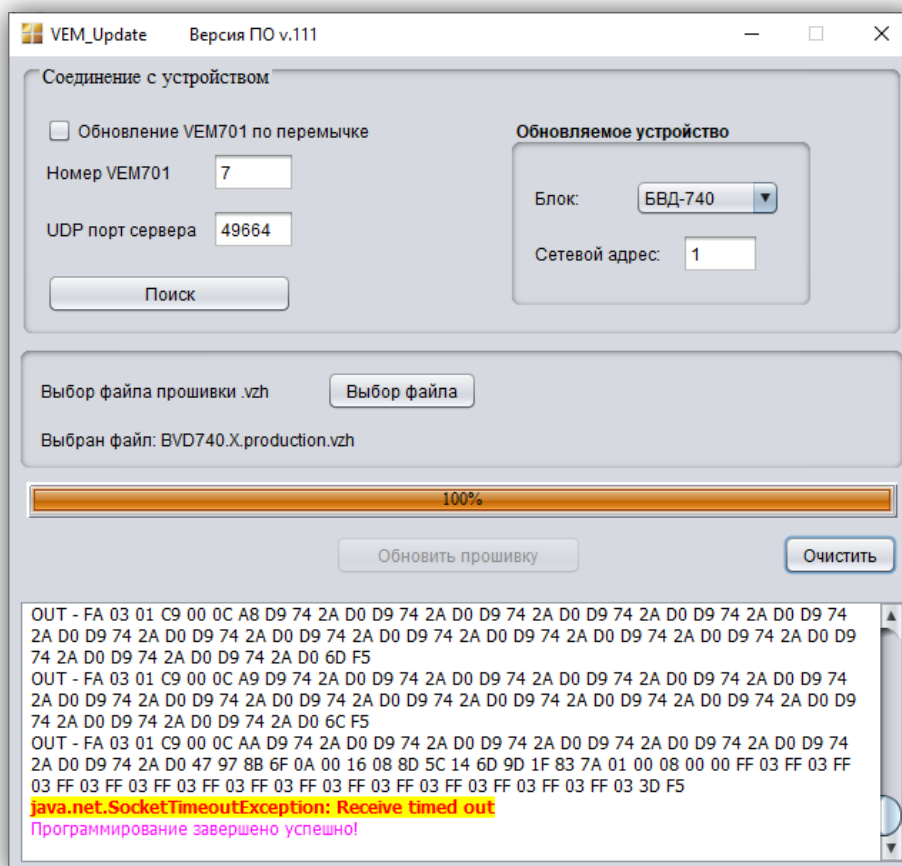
VEM_Update Версия ПО v.111

Соединение с устройством

Обновление VEM701 по перемычке

Номер VEM701 7

UDP порт сервера 49664

Поиск

Обновляемое устройство

Блок: БВД-740

Сетевой адрес: 1

Выбор файла прошивки .vzh Выбор файла

Выбран файл: BVD740.X.production.vzh

100%

Обновить прошивку

Очистить

OUT - FA 03 01 C9 00 0C A8 D9 74 2A D0 D9 74 2A D0 D9 74 2A D0 D9 74 2A D0 D9 74 2A D0 D9 74 2A D0 D9 74 2A D0 D9 74 2A D0 D9 74 2A D0 D9 74 2A D0 D9 74 2A D0 D9 74 2A D0 D9 74 2A D0 D9 74 2A D0 D9 74 2A D0 D9 74 2A D0 6D F5
OUT - FA 03 01 C9 00 0C A9 D9 74 2A D0 D9 74 2A D0 D9 74 2A D0 D9 74 2A D0 D9 74 2A D0 D9 74 2A D0 D9 74 2A D0 D9 74 2A D0 D9 74 2A D0 D9 74 2A D0 D9 74 2A D0 D9 74 2A D0 D9 74 2A D0 D9 74 2A D0 D9 74 2A D0 D9 74 2A D0 6C F5
OUT - FA 03 01 C9 00 0C AA D9 74 2A D0 D9 74 2A D0 D9 74 2A D0 D9 74 2A D0 D9 74 2A D0 D9 74 2A D0 D9 74 2A D0 D9 74 2A D0 47 97 8B 6F 0A 00 16 08 8D 5C 14 6D 9D 1F 83 7A 01 00 08 00 00 FF 03 FF 03 FF 03 FF 03 FF 03 FF 03 FF 03 FF 03 FF 03 FF 03 FF 03 FF 03 FF 03 3D F5
java.net.SocketTimeoutException: Receive timed out
Программирование завершено успешно!